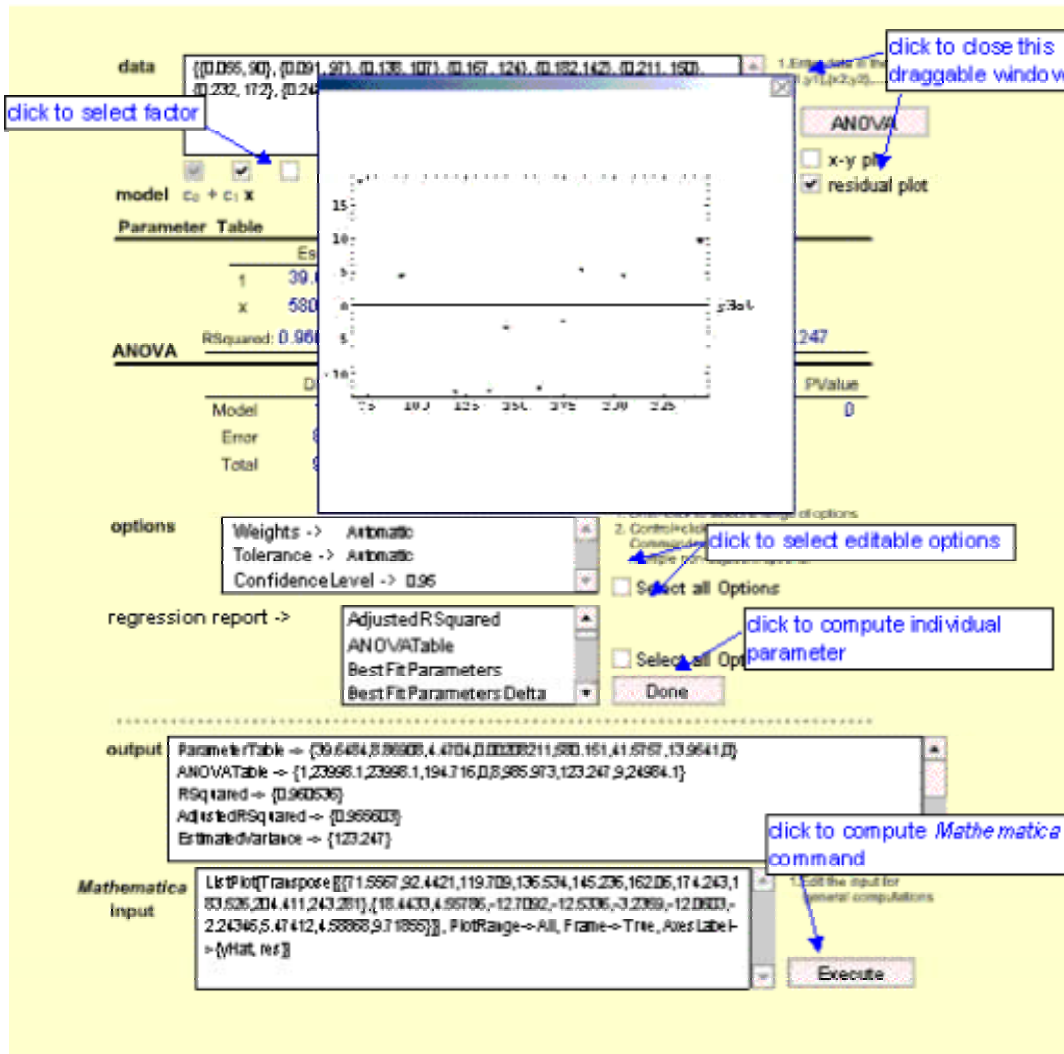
data

{{0.055, 90}, {0.091, 97}, {0.138, 107}, {0.167, 124}, {0.182, 142}, {0.211, 150}, {0.232, 172}, {0.24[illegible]

1. Enter data in the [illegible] {{x1,y1},{x2,y2},...

click to close this draggable window

click to select factor

ANOVA

x-y plot

residual plot

model $c_0 + c_1$ x

Parameter Table

Es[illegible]

1 39.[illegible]

x 580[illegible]

RSquared: 0.960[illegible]

247

ANOVA

D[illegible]

PValue

Model

0

Error

Total

15

10

5

0

-5

-10

75 100 125 150 175 200 225

yHat

options

Weights -> Automatic

Tolerance -> Automatic

ConfidenceLevel -> 0.95

1. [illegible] of options

2. Control+click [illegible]

click to select editable options

Select all Options

regression report ->

AdjustedRSquared

ANOVATable

BestFitParameters

BestFitParametersDelta

click to compute individual parameter

Select all Opt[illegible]

Done

output

ParameterTable -> {39.6484,8.86908,4.4704,0.000208211,580.151,41.5757,13.9541,0.}

ANOVATable -> {1,23998.1,23998.1,194.716,0.,8,985.973,123.247,9,24984.1}

RSquared -> {0.960536}

AdjustedRSquared -> {0.955603}

EstimatedVariance -> {123.247}

click to compute Mathematica command

Mathematica input

ListPlot[Transpose[{{71.5567,92.4421,119.709,136.534,145.236,162.06,174.243,183.526,204.411,243.281},{18.4433,4.55786,-12.7092,-12.5336,-3.2369,-12.0603,-2.24346,5.47412,4.58868,9.71855}}], PlotRange->All, Frame->True, AxesLabel->{yHat, res}]

1. Edit the input for general computations

Execute